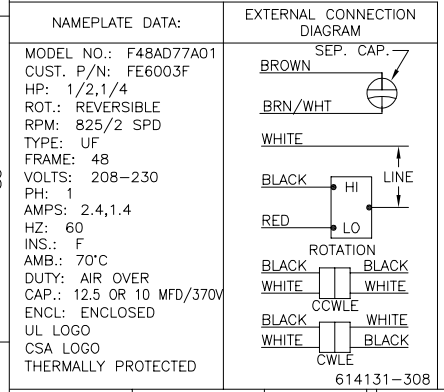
| NAMEPLATE DATA: | EXTERNAL CONNECTION DIAGRAM |
|---|---|
| MODEL NO.: F48AD77A01<br>CUST. P/N: FE6003F<br>HP: 1/2,1/4<br>ROT.: REVERSIBLE<br>RPM: 825/2 SPD<br>TYPE: UF<br>FRAME: 48<br>VOLTS: 208–230<br>PH: 1<br>AMPS: 2.4,1.4<br>HZ: 60<br>INS.: F<br>AMB.: 70°C<br>DUTY: AIR OVER<br>CAP.: 12.5 OR 10 MFD/370V<br>ENCL: ENCLOSED<br>UL LOGO<br>CSA LOGO<br>THERMALLY PROTECTED | SEP. CAP.<br>BROWN<br>BRN/WHT<br>WHITE<br>BLACK HI LINE<br>RED LO<br>ROTATION<br>BLACK BLACK<br>WHITE WHITE<br>CCWLE<br>BLACK WHITE<br>WHITE BLACK<br>CWLE<br>614131–308 |